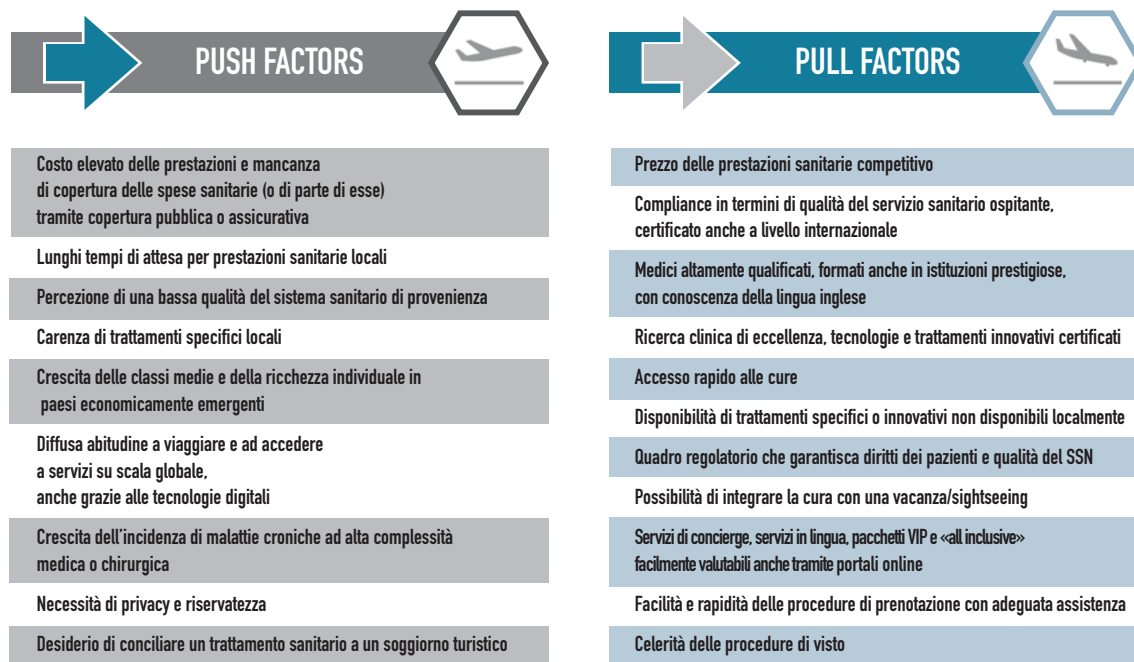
PUSH FACTORS

Costo elevato delle prestazioni e mancanza di copertura delle spese sanitarie (o di parte di esse) tramite copertura pubblica o assicurativa

Lunghi tempi di attesa per prestazioni sanitarie locali

Percezione di una bassa qualità del sistema sanitario di provenienza

Carenza di trattamenti specifici locali

Crescita delle classi medie e della ricchezza individuale in paesi economicamente emergenti

Diffusa abitudine a viaggiare e ad accedere a servizi su scala globale, anche grazie alle tecnologie digitali

Crescita dell'incidenza di malattie croniche ad alta complessità medica o chirurgica

Necessità di privacy e riservatezza

Desiderio di conciliare un trattamento sanitario a un soggiorno turistico

PULL FACTORS

Prezzo delle prestazioni sanitarie competitivo

Compliance in termini di qualità del servizio sanitario ospitante, certificato anche a livello internazionale

Medici altamente qualificati, formati anche in istituzioni prestigiose, con conoscenza della lingua inglese

Ricerca clinica di eccellenza, tecnologie e trattamenti innovativi certificati

Accesso rapido alle cure

Disponibilità di trattamenti specifici o innovativi non disponibili localmente

Quadro regolatorio che garantisca diritti dei pazienti e qualità del SSN

Possibilità di integrare la cura con una vacanza/sightseeing

Servizi di concierge, servizi in lingua, pacchetti VIP e «all inclusive» facilmente valutabili anche tramite portali online

Facilità e rapidità delle procedure di prenotazione con adeguata assistenza

Celerità delle procedure di visto